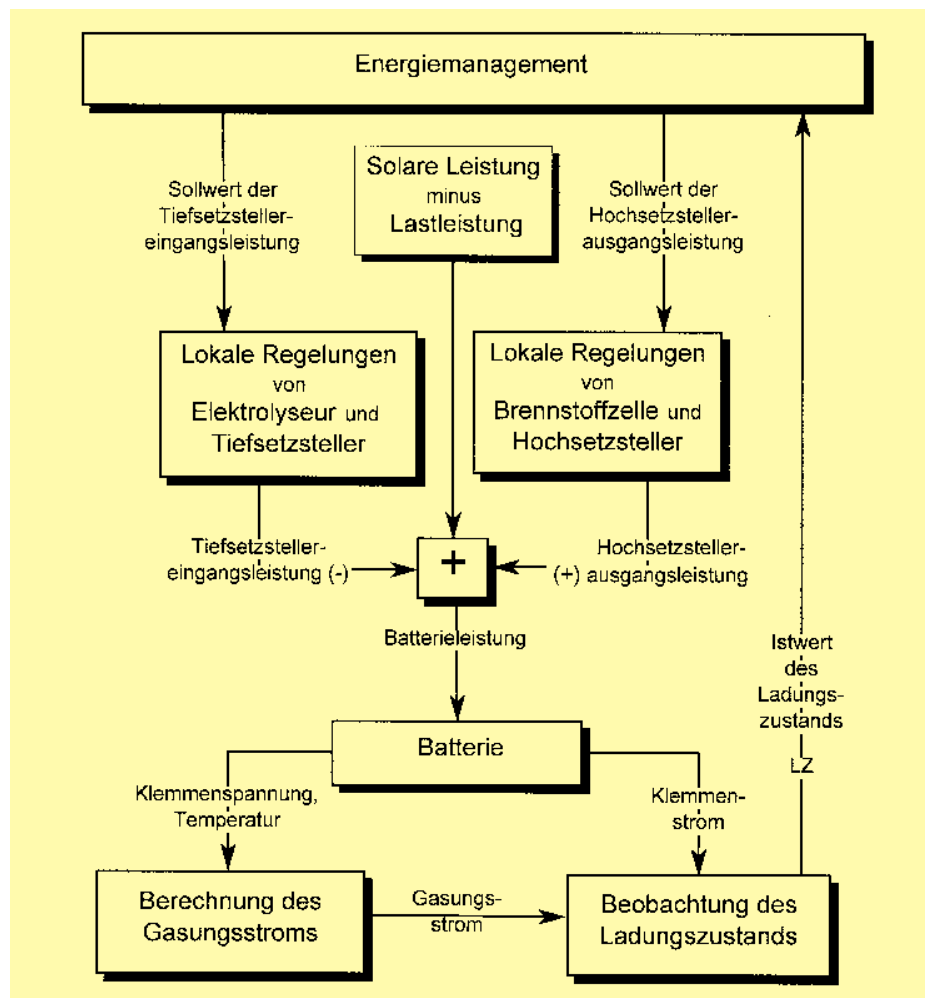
Energiemanagement

Sollwert der Tiefsetzstellereingangsleistung

Solare Leistung minus Lastleistung

Sollwert der Hochsetzstellerausgangsleistung

Lokale Regelungen von Elektrolyseur und Tiefsetzsteller

Lokale Regelungen von Brennstoffzelle und Hochsetzsteller

Tiefsetzstellereingangsleistung (-)

+

Hochsetzstellerausgangsleistung (+)

Batterieleistung

Istwert des Ladungszustands LZ

Batterie

Klemmenspannung, Temperatur

Klemmenstrom

Berechnung des Gasungsstroms

Gasungsstrom

Beobachtung des Ladungszustands